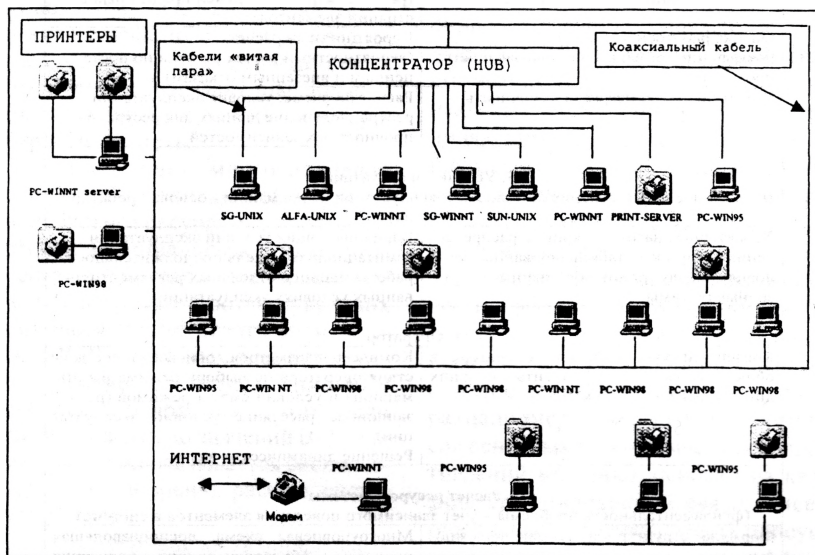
ПРИНТЕРЫ

Кабели «витая пара»

КОНЦЕНТРАТОР (HUB)

Коаксиальный кабель

PC-WINNT server

SG-UNIX ALFA-UNIX PC-WINNT SG-WINNT SUN-UNIX PC-WINNT PRINT-SERVER PC-WIN95

PC-WIN98

PC-WIN95 PC-WIN NT PC-WIN98 PC-WIN98 PC-WIN98 PC-WIN NT PC-WIN98 PC-WIN98 PC-WIN98

ИНТЕРНЕТ

Модем

PC-WINNT PC-WIN95 PC-WIN95